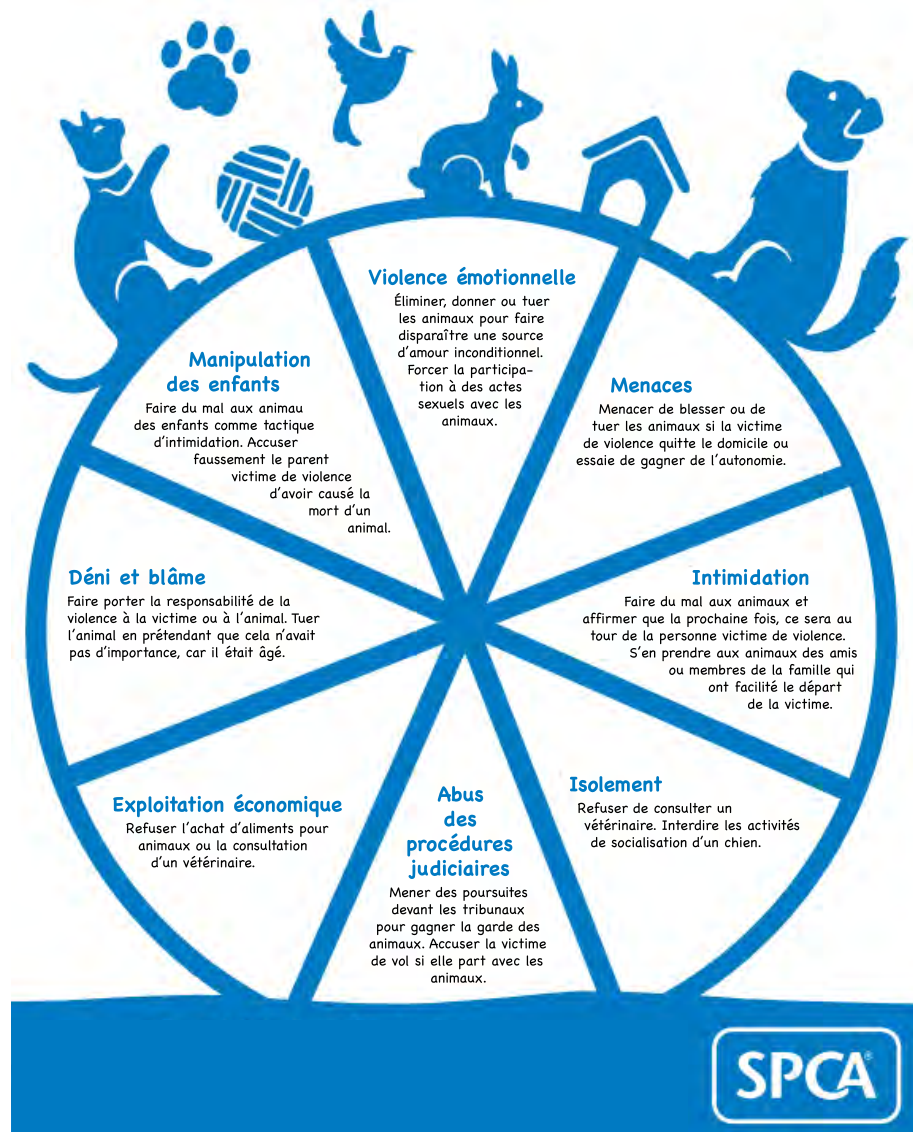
Violence émotionnelle
Éliminer, donner ou tuer les animaux pour faire disparaître une source d'amour inconditionnel. Forcer la participation à des actes sexuels avec les animaux.

Manipulation des enfants
Faire du mal aux animau des enfants comme tactique d'intimidation. Accuser faussement le parent victime de violence d'avoir causé la mort d'un animal.

Menaces
Menacer de blesser ou de tuer les animaux si la victime de violence quitte le domicile ou essaie de gagner de l'autonomie.

Déni et blâme
Faire porter la responsabilité de la violence à la victime ou à l'animal. Tuer l'animal en prétendant que cela n'avait pas d'importance, car il était âgé.

Intimidation
Faire du mal aux animaux et affirmer que la prochaine fois, ce sera au tour de la personne victime de violence. S'en prendre aux animaux des amis ou membres de la famille qui ont facilité le départ de la victime.

Exploitation économique
Refuser l'achat d'aliments pour animaux ou la consultation d'un vétérinaire.

Abus des procédures judiciaires
Mener des poursuites devant les tribunaux pour gagner la garde des animaux. Accuser la victime de vol si elle part avec les animaux.

Isolement
Refuser de consulter un vétérinaire. Interdire les activités de socialisation d'un chien.

SPCA®